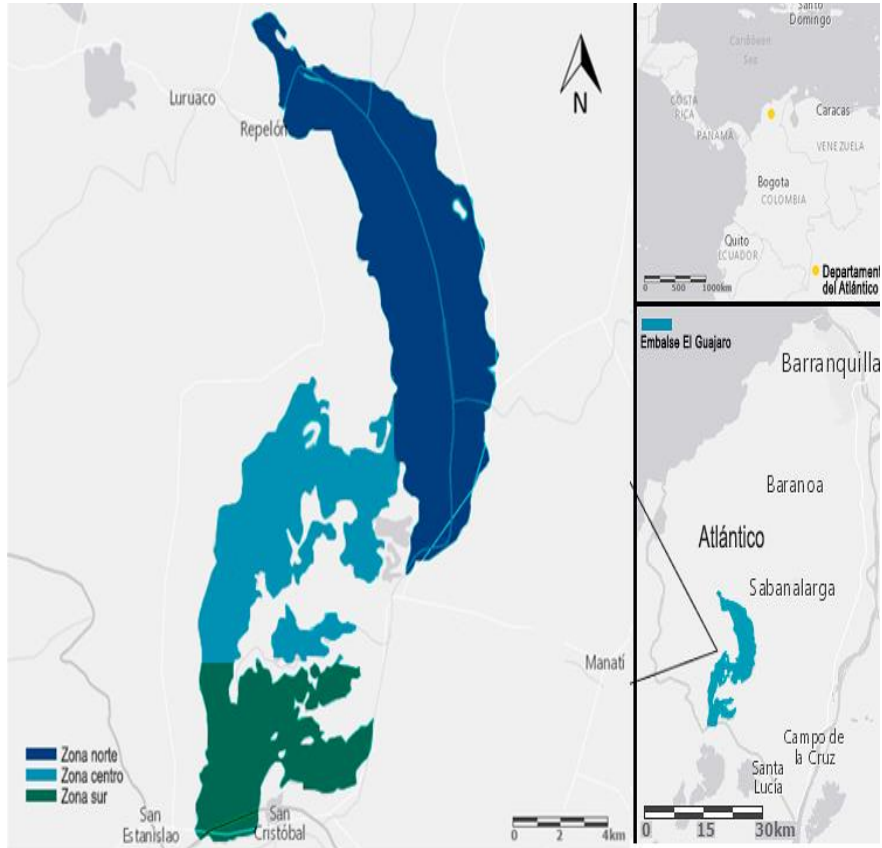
Luruaco
Repelón
N
Zona norte
Zona centro
Zona sur
San Estanislao
San Cristóbal
Manatí
0 2 4km

Santo Domingo
Caribbean Sea
COSTA RICA
PANAMA
Caracas
VENEZUELA
Bogota
COLOMBIA
Quito
ECUADOR
0 500 1000km
Departament del Atlántico

Embalse El Guajaro
Barranquilla
Baranoa
Atlántico
Sabanalarga
Campo de la Cruz
Santa Lucía
0 15 30km